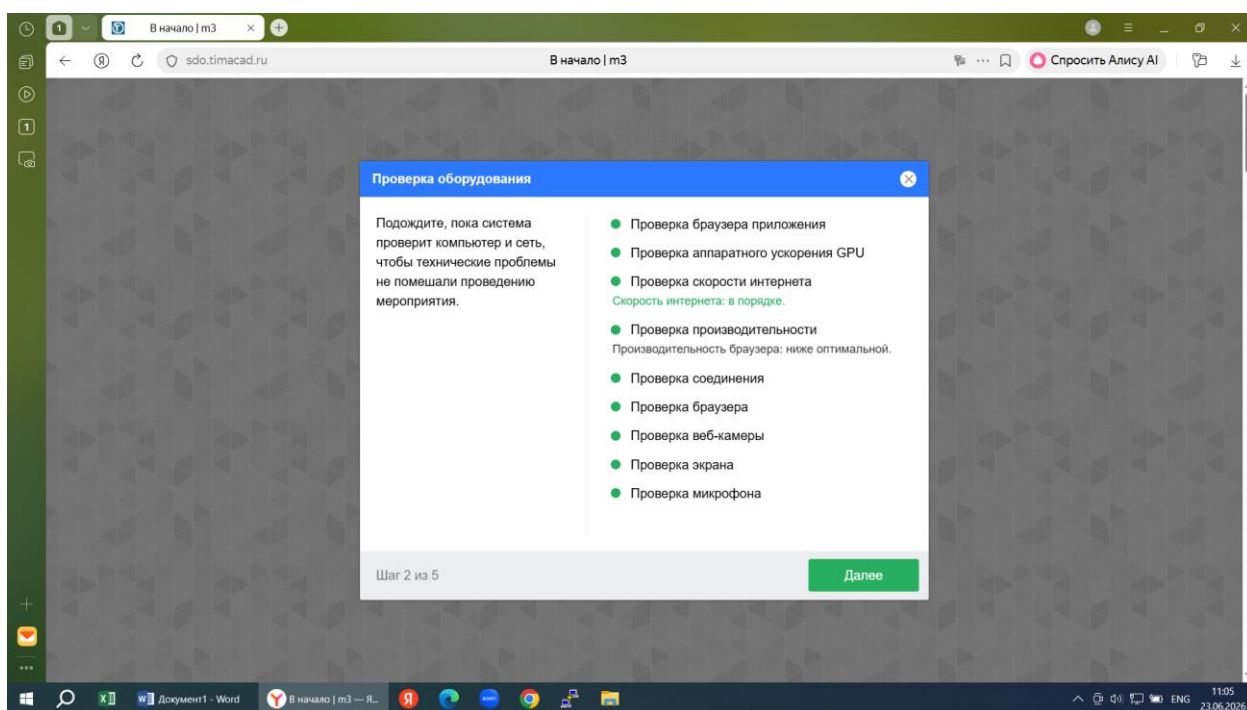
В начало | m3

sdo.timacad.ru

В начало | m3

Спросить Алису AI

Проверка оборудования

Подождите, пока система проверит компьютер и сеть, чтобы технические проблемы не помешали проведению мероприятия.

Проверка браузера приложения

Проверка аппаратного ускорения GPU

Проверка скорости интернета
Скорость интернета: в порядке.

Проверка производительности
Производительность браузера: ниже оптимальной.

Проверка соединения

Проверка браузера

Проверка веб-камеры

Проверка экрана

Проверка микрофона

Шаг 2 из 5

Далее

Документ1 - Word

В начало | m3 — Я...

ENG

11:05
23.06.2026